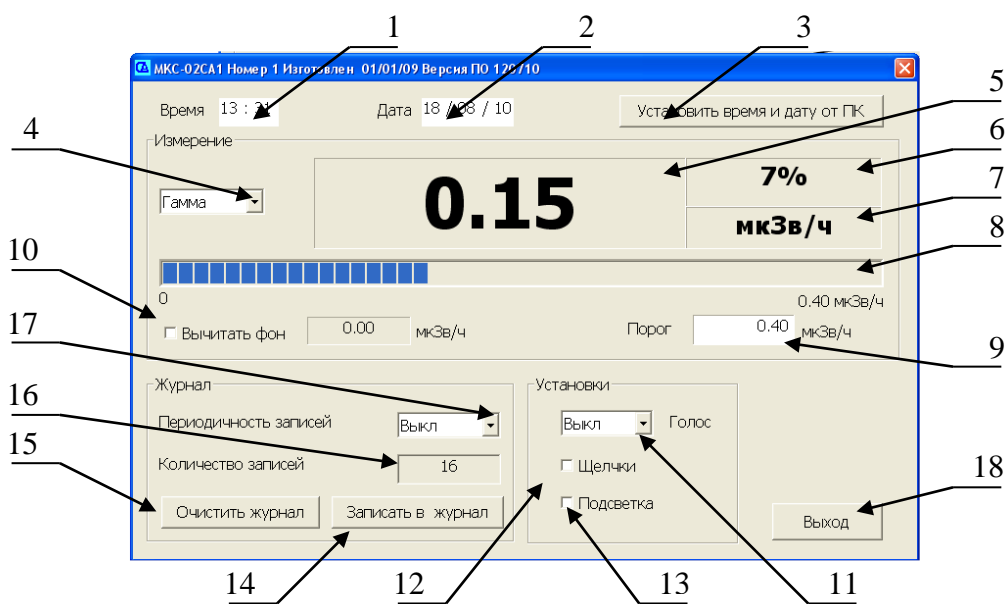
1
2
3
МКС-02СА1 Номер 1 Изготовлен 01/01/09 Версия ПО 120/10
Время 13 : 21
Дата 18 / 08 / 10
Установить время и дату от ПК
5
4
Измерение
6
Гамма
0.15
7%
7
мкЗв/ч
8
10
0
0.40 мкЗв/ч
17
Вычитать фон
0.00
мкЗв/ч
Порог
0.40
мкЗв/ч
9
16
Журнал
Установки
Периодичность записей
Выкл
Выкл
Голос
15
Количество записей
16
Щелчки
18
Очистить журнал
Записать в журнал
Подсветка
Выход
14
12
13
11